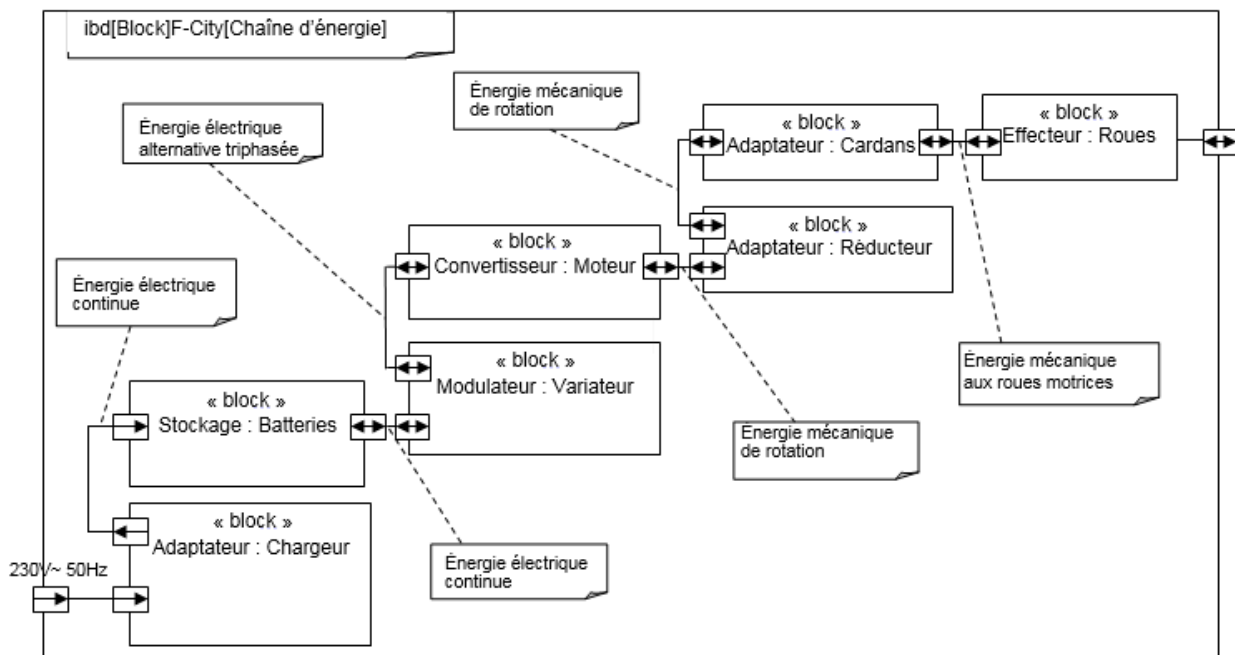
ibd[Block]F-City[Chaîne d'énergie]

Énergie mécanique de rotation

Énergie électrique alternative triphasée

« block »
Adaptateur : Cardans

« block »
Effecteur : Roues

« block »
Adaptateur : Réducteur

« block »
Convertisseur : Moteur

Énergie électrique continue

« block »
Modulateur : Variateur

Énergie mécanique aux roues motrices

« block »
Stockage : Batteries

Énergie mécanique de rotation

« block »
Adaptateur : Chargeur

230V~ 50Hz

Énergie électrique continue